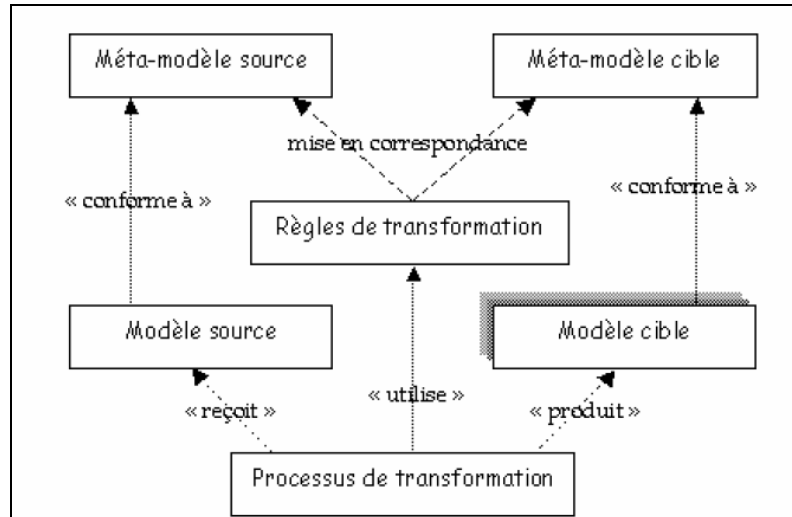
Méta-modèle source

Méta-modèle cible

mise en correspondance

« conforme à »

Règles de transformation

« conforme à »

Modèle source

Modèle cible

« reçoit »

« utilise »

« produit »

Processus de transformation